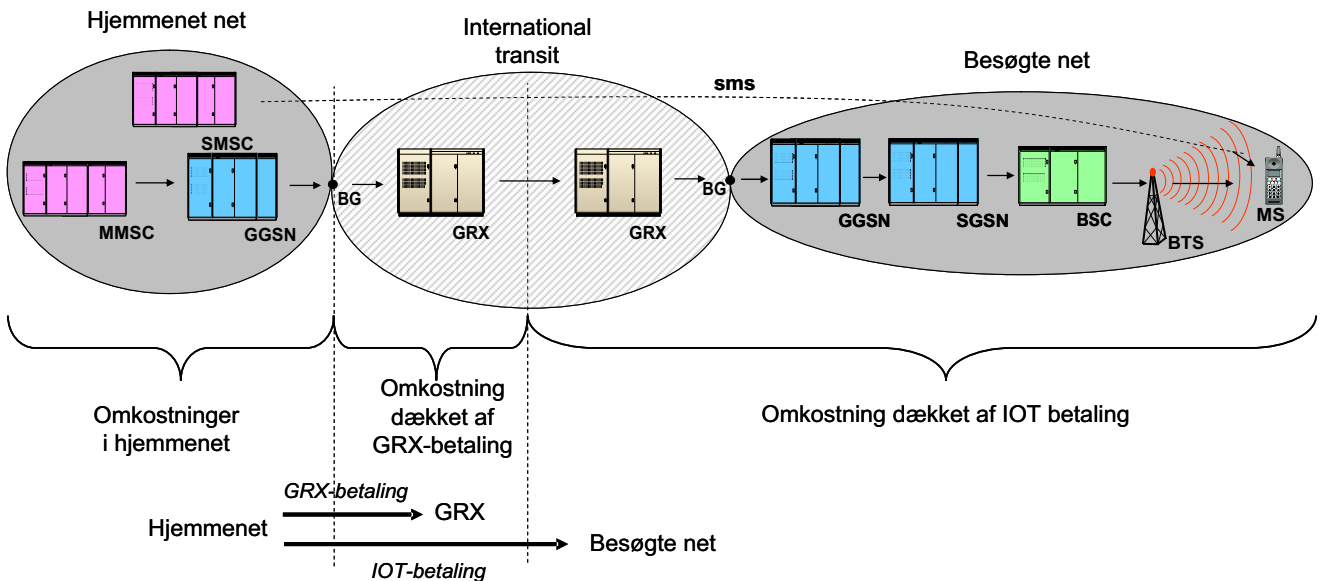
Hjemmenet net

International transit

Besøgte net

sms

SMSC

MMSC

GGSN

BG

GRX

GRX

BG

GGSN

SGSN

BSC

BTS

MS

Omkostninger i hjemmenet

Omkostning dækket af GRX-betaling

Omkostning dækket af IOT betaling

GRX-betaling

Hjemmenet

GRX

Besøgte net

IOT-betaling